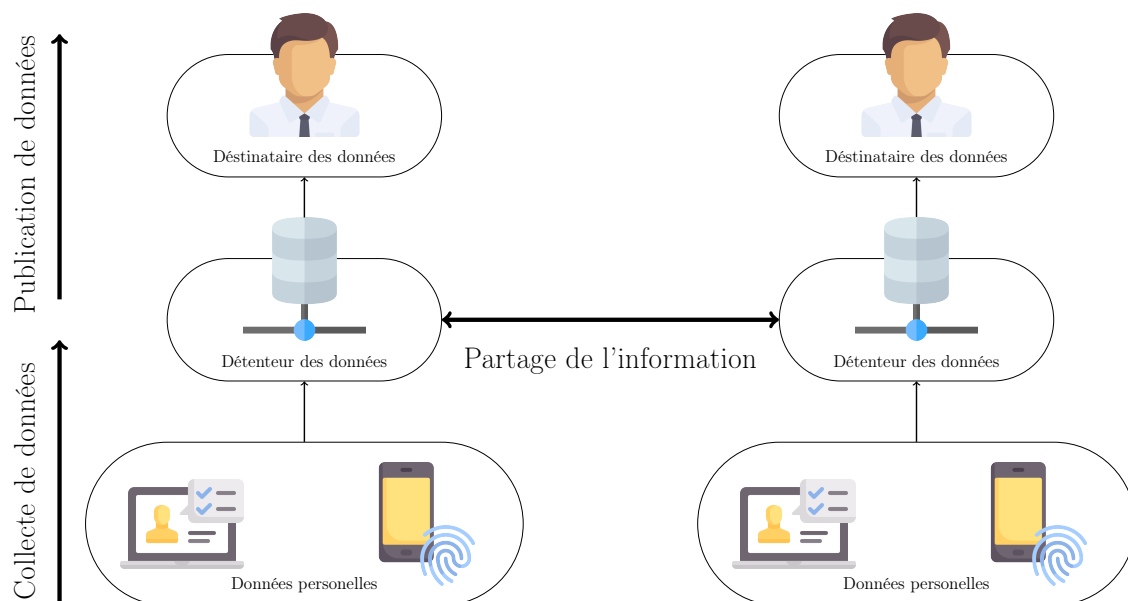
Publication de données

Collecte de données

Déstinataire des données

Déstinataire des données

Détenteur des données

Partage de l'information

Détenteur des données

Données personelles

Données personelles